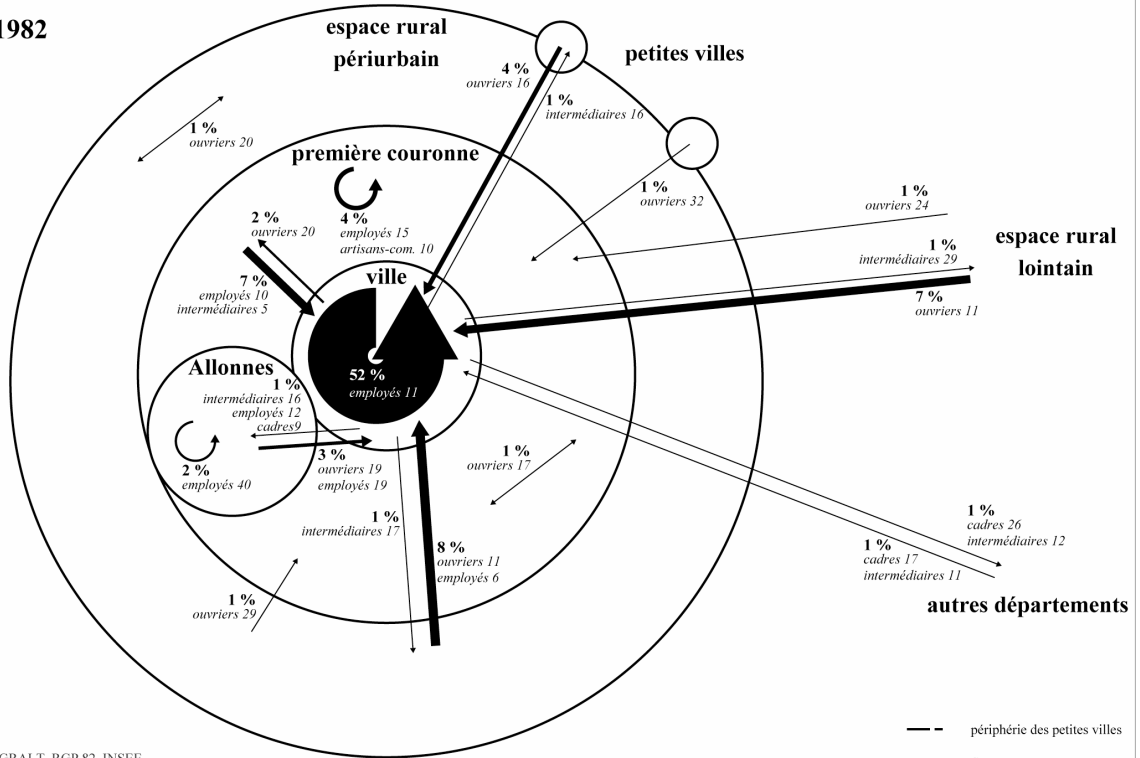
1982

espace rural périurbain

petites villes

4 %
ouvriers 16

1 %
intermédiaires 16

1 %
ouvriers 20

première couronne

4 %
employés 15
artisans-com. 10

2 %
ouvriers 20

1 %
ouvriers 32

1 %
ouvriers 24

1 %
intermédiaires 29

espace rural lointain

7 %
ouvriers 11

7 %
employés 10
intermédiaires 5

ville

52 %
employés 11

Allonnes

1 %
intermédiaires 16
employés 12
cadres9

2 %
employés 40

3 %
ouvriers 19
employés 19

1 %
ouvriers 17

1 %
intermédiaires 17

8 %
ouvriers 11
employés 6

1 %
ouvriers 29

1 %
cadres 26
intermédiaires 12

1 %
cadres 17
intermédiaires 11

autres départements

périphérie des petites villes

GRALT, RGP 82, INSEE